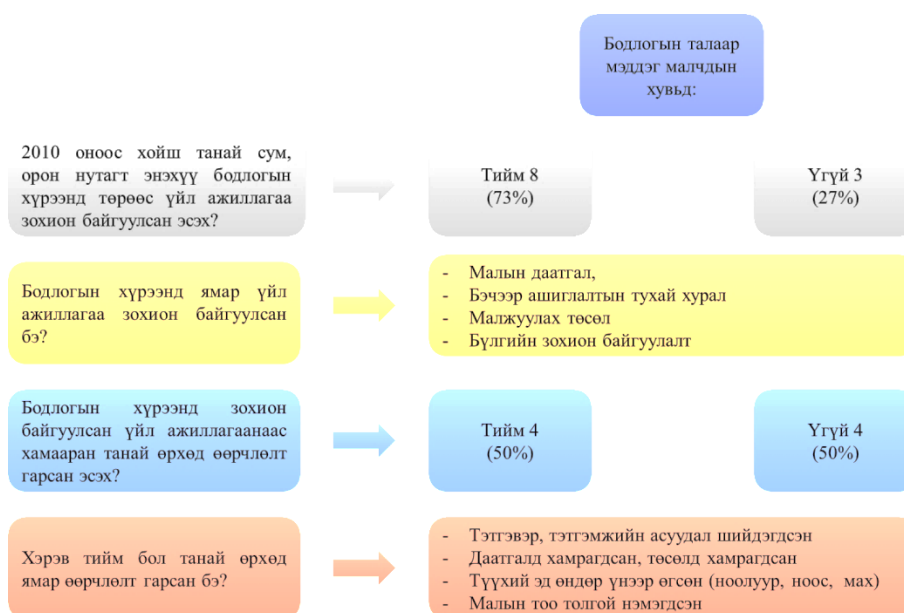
Бодлогын талаар мэддэг малчдын хувьд:

2010 оноос хойш танай сум, орон нутагт энэхүү бодлогын хүрээнд төрөөс үйл ажиллагаа зохион байгуулсан эсэх?

Тийм 8 (73%)

Үгүй 3 (27%)

Бодлогын хүрээнд ямар үйл ажиллагаа зохион байгуулсан бэ?

- Малын даатгал,
- Бэчээр ашиглалтын тухай хурал
- Малжуулах төсөл
- Бүлгийн зохион байгуулалт

Бодлогын хүрээнд зохион байгуулсан үйл ажиллагаанаас хамааран танай өрхөд өөрчлөлт гарсан эсэх?

Тийм 4 (50%)

Үгүй 4 (50%)

Хэрэв тийм бол танай өрхөд ямар өөрчлөлт гарсан бэ?

- Тэтгэвэр, тэтгэмжийн асуудал шийдэгдсэн
- Даатгалд хамрагдсан, төсөлд хамрагдсан
- Түүхий эд өндөр үнээр өгсөн (ноолуур, ноос, мах)
- Малын тоо толгой нэмэгдсэн